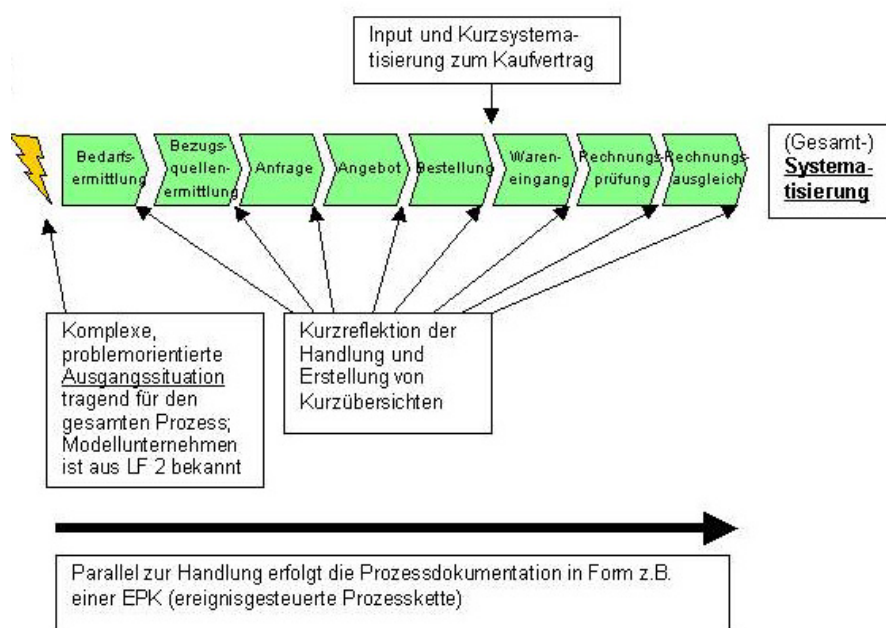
Input und Kurzsystematisierung zum Kaufvertrag

Bedarfsermittlung

Bezugsquellenermittlung

Anfrage

Angebot

Bestellung

Wareneingang

Rechnungsprüfung

Rechnungsausgleich

(Gesamt-) **Systematisierung**

Komplexe, problemorientierte Ausgangssituation tragend für den gesamten Prozess; Modellunternehmen ist aus LF 2 bekannt

Kurzreflektion der Handlung und Erstellung von Kurzübersichten

Parallel zur Handlung erfolgt die Prozessdokumentation in Form z.B. einer EPK (ereignisgesteuerte Prozesskette)